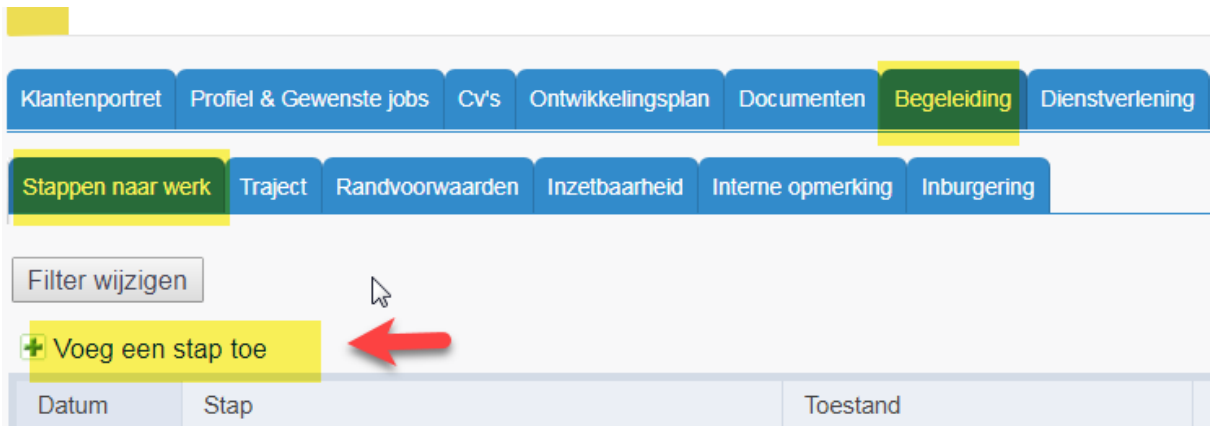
Klantenportret | Profiel & Gewenste jobs | Cv's | Ontwikkelingsplan | Documenten | Begeleiding | Dienstverlening

Stappen naar werk | Traject | Randvoorwaarden | Inzetbaarheid | Interne opmerking | Inburgering

Filter wijzigen

Voeg een stap toe

| Datum | Stap | Toestand |
|---|---|---|